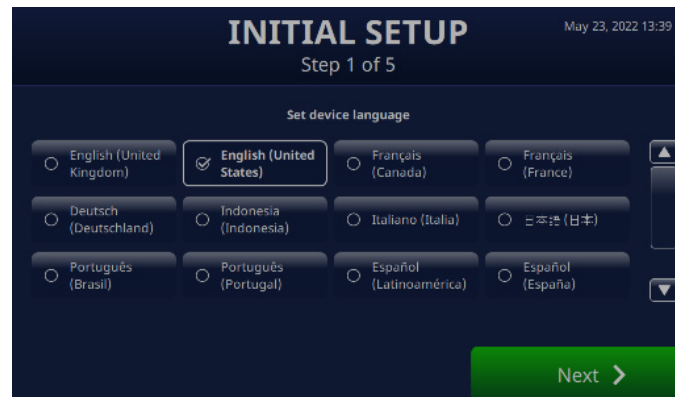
INITIAL SETUP
Step 1 of 5

May 23, 2022 13:39

Set device language

English (United Kingdom)
English (United States)
Français (Canada)
Français (France)
Deutsch (Deutschland)
Indonesia (Indonesia)
Italiano (Italia)
日本語 (日本)
Português (Brasil)
Português (Portugal)
Español (Latinoamérica)
Español (España)

Next